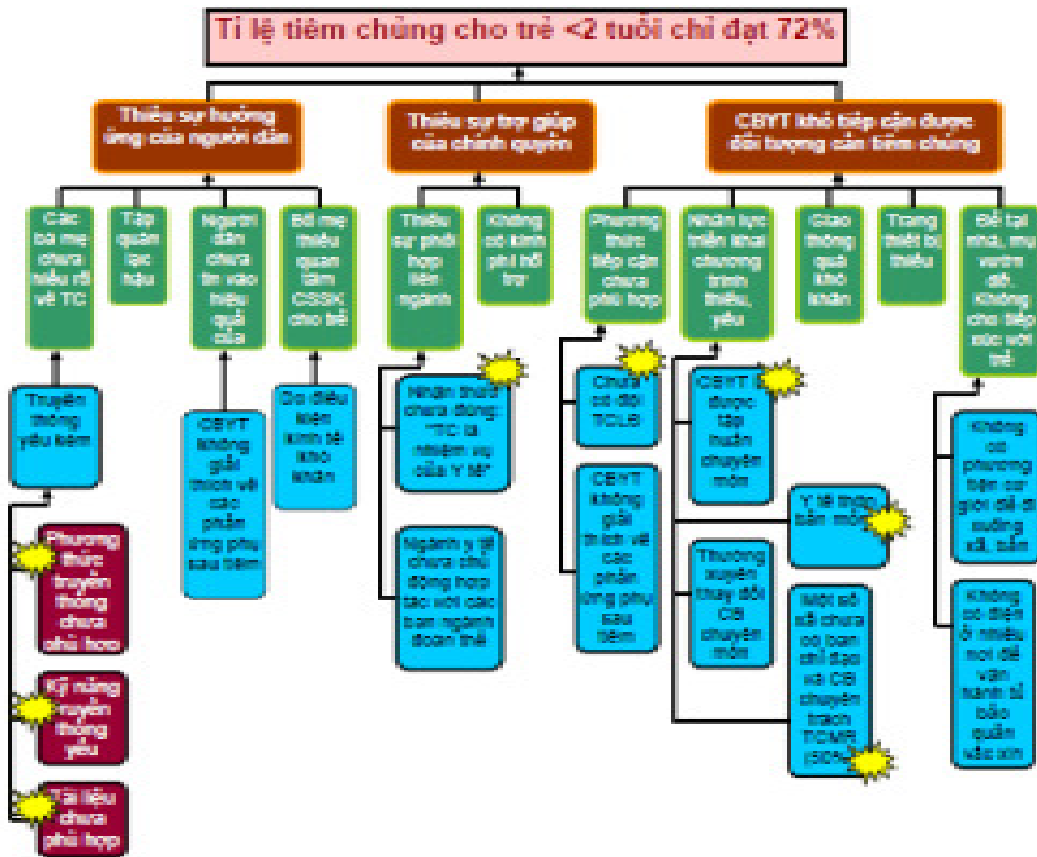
Tỉ lệ tiêm chủng cho trẻ <2 tuổi chỉ đạt 72%

Thiếu sự hưởng ứng của người dân

Thiếu sự trợ giúp của chính quyền

CBYT khó tiếp cận được đối tượng cần tiêm chủng

Các bà mẹ chưa hiểu rõ về TC

Tập quán lạc hậu

Người dân chưa tin vào hiệu quả của

Bố mẹ thiếu quan tâm CSSK cho trẻ

Thiếu sự phối hợp liên ngành

Không có kinh phí hỗ trợ

Phương thức tiếp cận chưa phù hợp

Nhân lực triển khai chương trình thiếu, yếu

Giao thông quá khó khăn

Trang thiết bị thiếu

Bố tại nhà, mẹ vắng nhà đi. Không cho tiếp xúc với trẻ

Truyền thông yếu kém

Phương thức truyền thông chưa phù hợp

Kỹ năng truyền thông yếu

Tài liệu chưa phù hợp

CBYT không giải thích về các phản ứng phụ sau tiêm

Do điều kiện kinh tế khó khăn

Nhận thức chưa đúng: "TC là nhiệm vụ của Y tế"

Ngành y tế chưa chủ động hợp tác với các ban ngành đoàn thể

Chưa có đội TCLĐ

CBYT không giải thích về các phản ứng phụ sau tiêm

CBYT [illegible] được tập huấn chuyên môn

Y tế thôn bản mới

Thường xuyên thay đổi CB chuyên môn

Một số xã chưa có ban chỉ đạo và CB chuyên trách TCMR (50%)

Không có phương tiện cơ giới để đi xuống xã, bản

Không có điện ở nhiều nơi để vận hành tủ bảo quản vắc xin